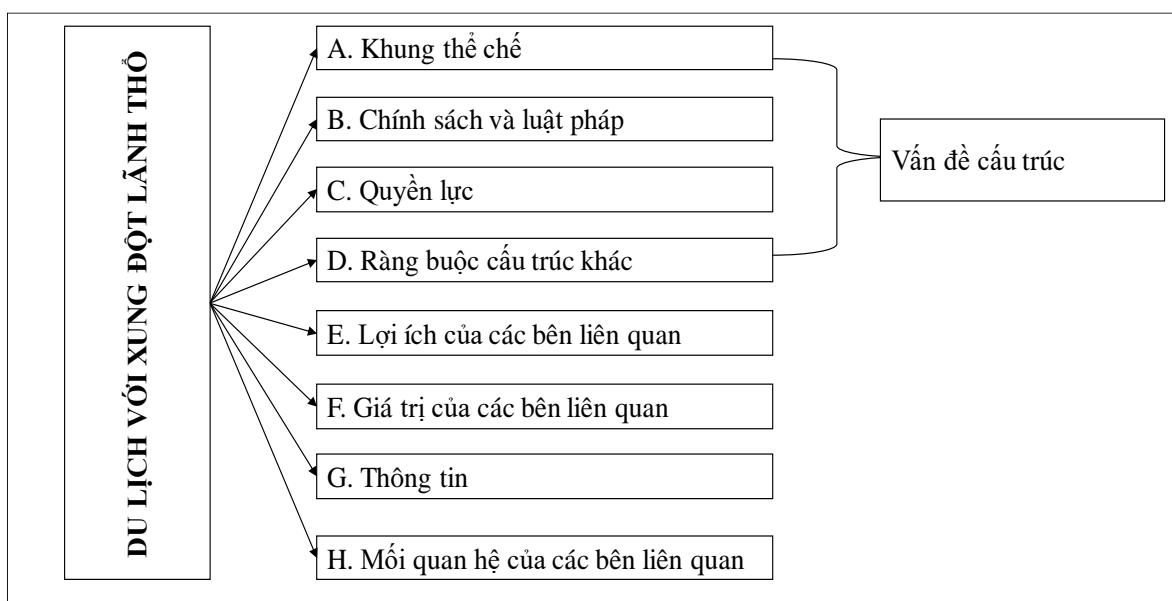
DU LỊCH VỚI XUNG ĐỘT LÃNH THỔ

A. Khung thể chế

B. Chính sách và luật pháp

C. Quyền lực

D. Ràng buộc cấu trúc khác

Vấn đề cấu trúc

E. Lợi ích của các bên liên quan

F. Giá trị của các bên liên quan

G. Thông tin

H. Mối quan hệ của các bên liên quan